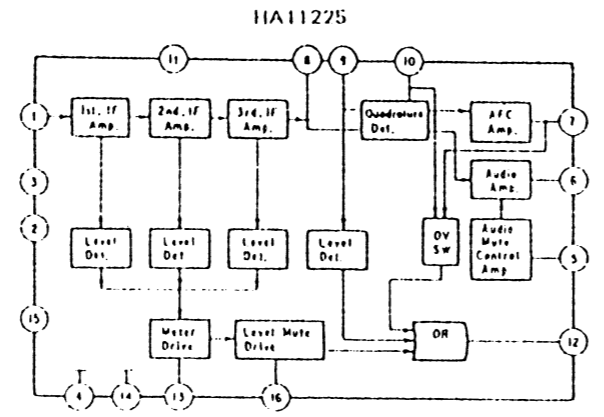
HA11225

11
8
9
10
1
1st. IF Amp.
2nd. IF Amp.
3rd. IF Amp.
Quadrature Det.
AFC Amp.
7
3
Audio Amp.
6
2
Level Det.
Level Det.
Level Det.
Level Det.
DV SW
Audio Mute Control Amp
5
15
Meter Drive
Level Mute Drive
OR
12
4
14
13
16